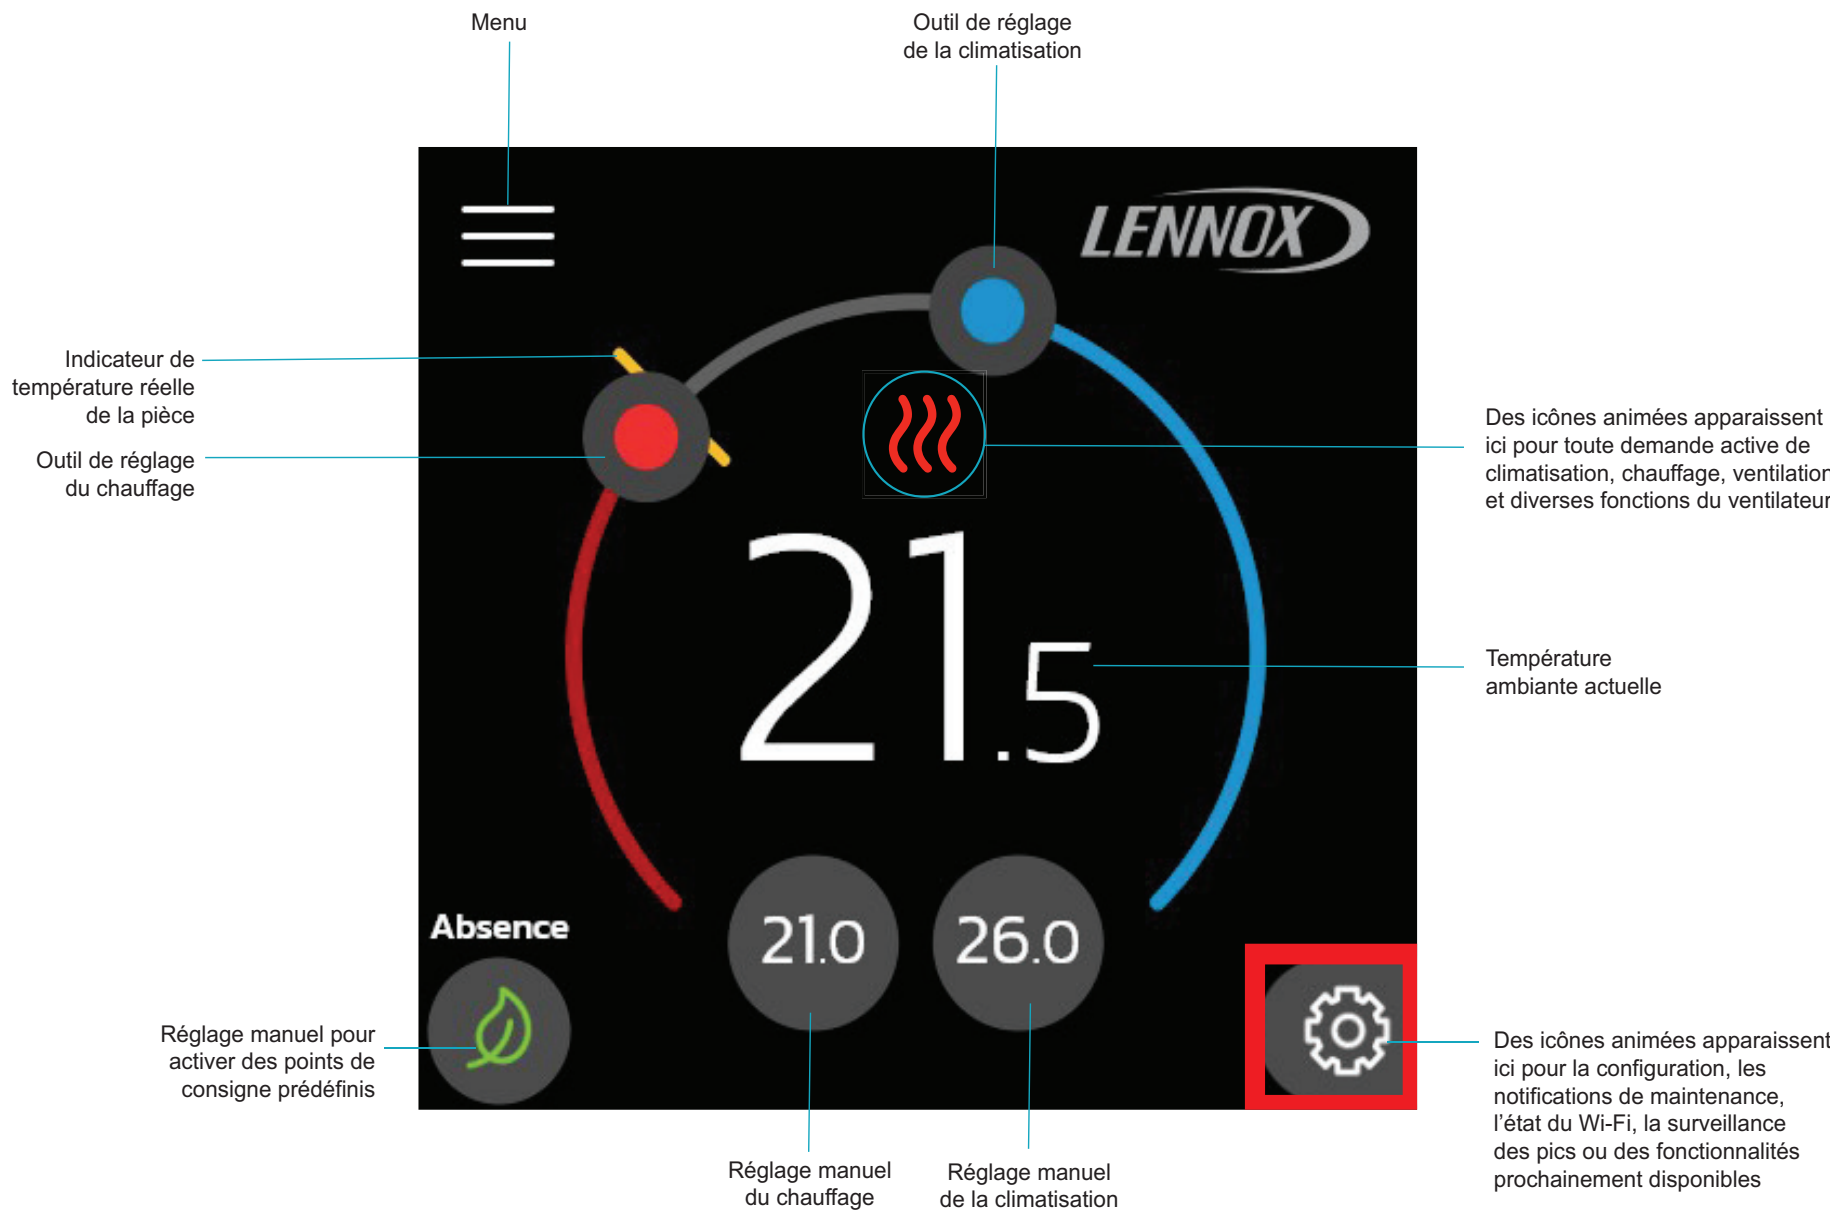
Menu

Outil de réglage de la climatisation

LENNOX

Indicateur de température réelle de la pièce

Outil de réglage du chauffage

Des icônes animées apparaissent ici pour toute demande active de climatisation, chauffage, ventilation et diverses fonctions du ventilateur

21.5

Température ambiante actuelle

Absence

21.0

26.0

Réglage manuel pour activer des points de consigne prédéfinis

Réglage manuel du chauffage

Réglage manuel de la climatisation

Des icônes animées apparaissent ici pour la configuration, les notifications de maintenance, l'état du Wi-Fi, la surveillance des pics ou des fonctionnalités prochainement disponibles